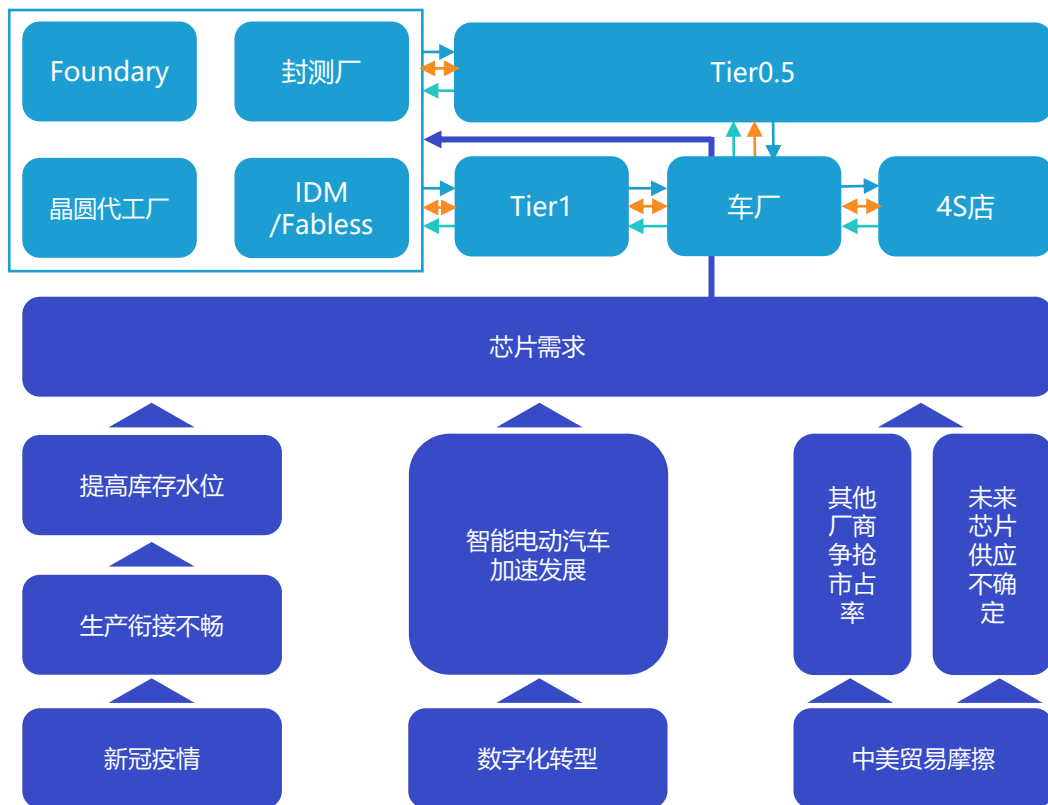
Foundary

封测厂

Tier0.5

晶圆代工厂

IDM /Fabless

Tier1

车厂

4S店

芯片需求

提高库存水位

生产衔接不畅

新冠疫情

智能电动汽车加速发展

数字化转型

其他厂商争抢市占率

未来芯片供应不确定

中美贸易摩擦